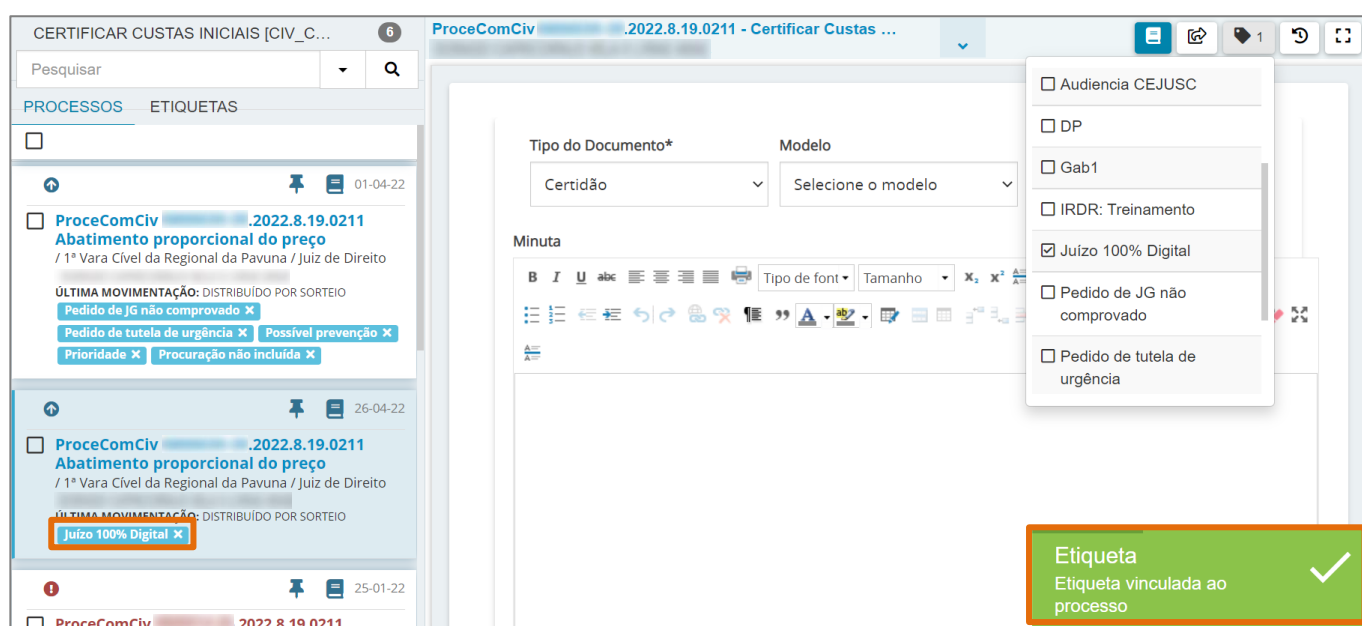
CERTIFICAR CUSTAS INICIAIS [CIV_C... 6

Pesquisar

PROCESSOS ETIQUETAS

01-04-22

ProceComCiv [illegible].2022.8.19.0211
Abatimento proporcional do preço
/ 1ª Vara Cível da Regional da Pavuna / Juiz de Direito
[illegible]
ÚLTIMA MOVIMENTAÇÃO: DISTRIBUÍDO POR SORTEIO
Pedido de JG não comprovado ✕
Pedido de tutela de urgência ✕ Possível prevenção ✕
Prioridade ✕ Procuração não incluída ✕

26-04-22

ProceComCiv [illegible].2022.8.19.0211
Abatimento proporcional do preço
/ 1ª Vara Cível da Regional da Pavuna / Juiz de Direito
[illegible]
ÚLTIMA MOVIMENTAÇÃO: DISTRIBUÍDO POR SORTEIO
Juízo 100% Digital ✕

25-01-22

ProceComCiv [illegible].2022.8.19.0211

ProceComCiv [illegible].2022.8.19.0211 - Certificar Custas ...
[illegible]

1

Tipo do Documento*
Certidão
Modelo
Selecione o modelo

Minuta

B I U abc Tipo de font Tamanho

Audiencia CEJUSC
DP
Gab1
IRDR: Treinamento
Juízo 100% Digital
Pedido de JG não comprovado
Pedido de tutela de urgência

Etiqueta
Etiqueta vinculada ao processo